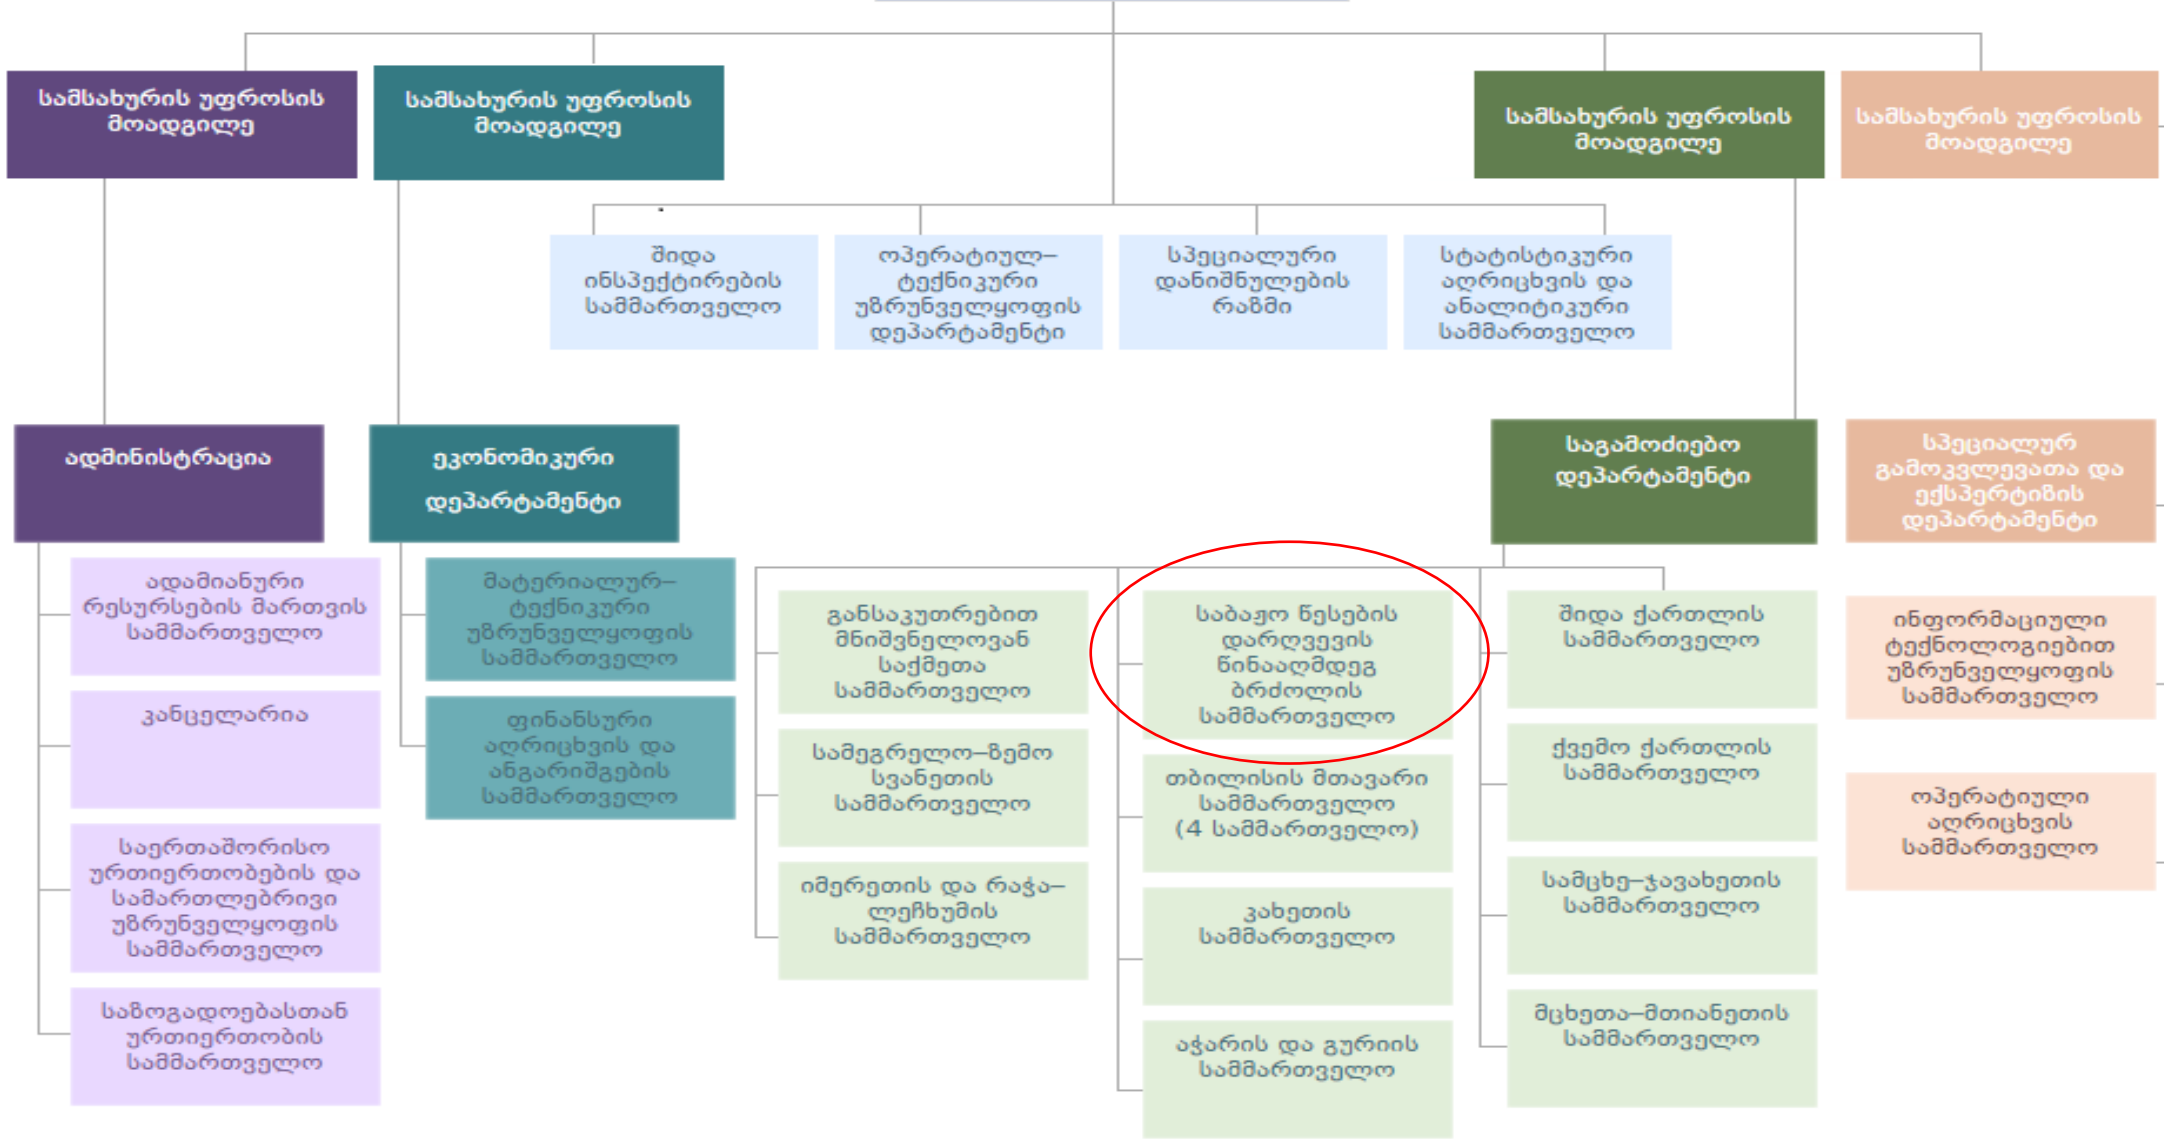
სამსახურის უფროსის მოადგილე

სამსახურის უფროსის მოადგილე

სამსახურის უფროსის მოადგილე

სამსახურის უფროსის მოადგილე

შიდა ინსპექტირების სამმართველო

ოპერატიულ–ტექნიკური უზრუნველყოფის დეპარტამენტი

სპეციალური დანიშნულების რაზმი

სტატისტიკური აღრიცხვის და ანალიტიკური სამმართველო

ადმინისტრაცია

ეკონომიკური დეპარტამენტი

საგამოძიებო დეპარტამენტი

სპეციალურ გამოკვლევათა და ექსპერტიზის დეპარტამენტი

ადამიანური რესურსების მართვის სამმართველო

კანცელარია

საერთაშორისო ურთიერთობების და სამართლებრივი უზრუნველყოფის სამმართველო

საზოგადოებასთან ურთიერთობის სამმართველო

მატერიალურ–ტექნიკური უზრუნველყოფის სამმართველო

ფინანსური აღრიცხვის და ანგარიშგების სამმართველო

განსაკუთრებით მნიშვნელოვან საქმეთა სამმართველო

სამეგრელო–ზემო სვანეთის სამმართველო

იმერეთის და რაჭა–ლეჩხუმის სამმართველო

საბაჟო წესების დარღვევის წინააღმდეგ ბრძოლის სამმართველო

თბილისის მთავარი სამმართველო (4 სამმართველო)

კახეთის სამმართველო

აჭარის და გურიის სამმართველო

შიდა ქართლის სამმართველო

ქვემო ქართლის სამმართველო

სამცხე–ჯავახეთის სამმართველო

მცხეთა–მთიანეთის სამმართველო

ინფორმაციული ტექნოლოგიებით უზრუნველყოფის სამმართველო

ოპერატიული აღრიცხვის სამმართველო